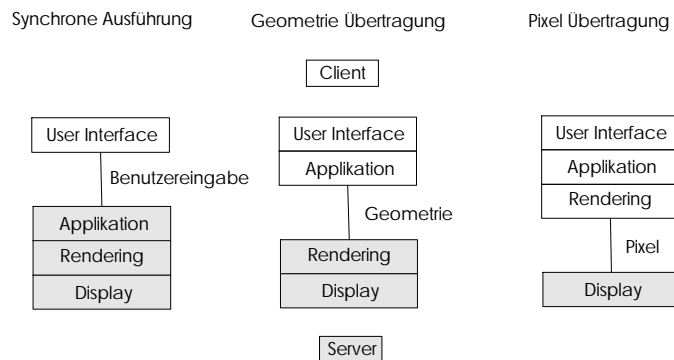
Synchrone Ausführung

Geometrie Übertragung

Pixel Übertragung

Client

User Interface

Benutzereingabe

Applikation

Rendering

Display

User Interface

Applikation

Geometrie

Rendering

Display

User Interface

Applikation

Rendering

Pixel

Display

Server